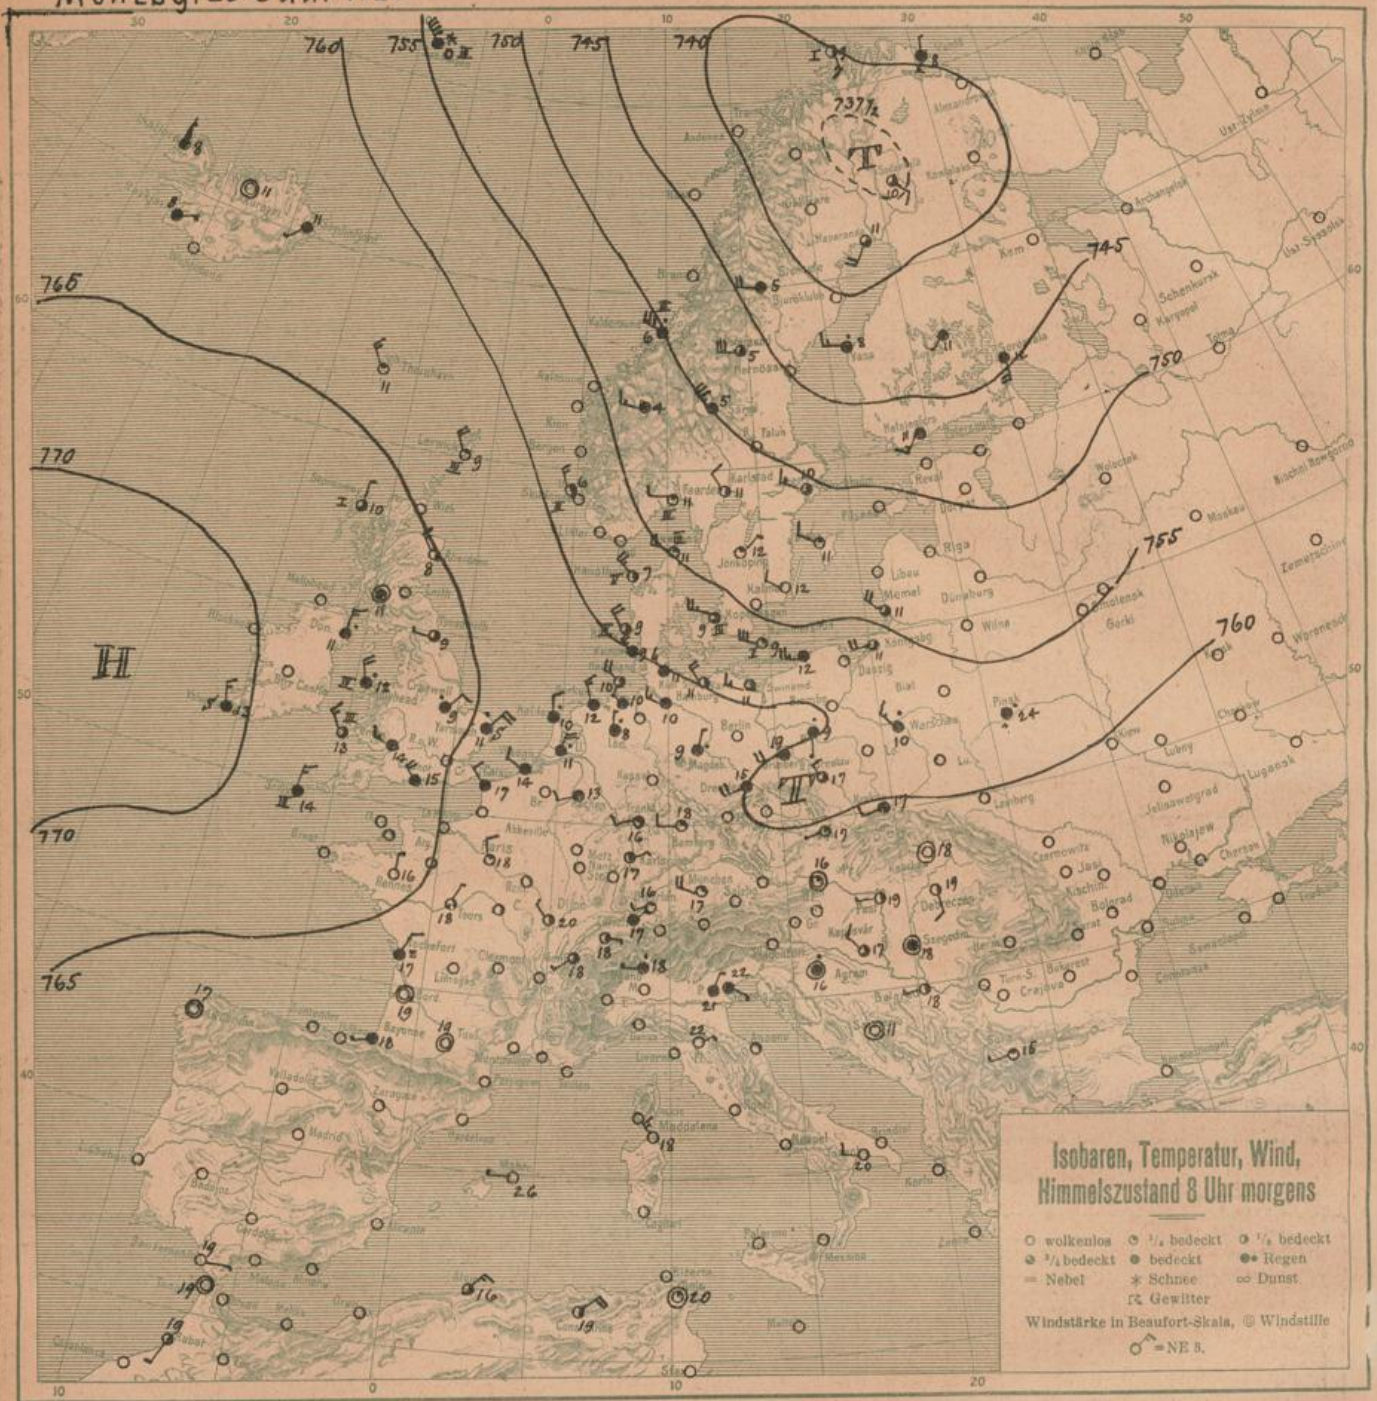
760 755 750 745 740 745 750 755 760 765 770 770 765

737½

T

H

T

Isobaren, Temperatur, Wind, Himmelszustand 8 Uhr morgens

○ wolkenlos ◔ ¼ bedeckt ◑ ½ bedeckt
◕ ¾ bedeckt ● bedeckt ●• Regen
═ Nebel ✳ Schnee ∞ Dunst
Gewitter

Windstärke in Beaufort-Skala, ◎ Windstille

= NE 3.

30 20 10 0 10 20 30 40 50

60 50 40

10 0 10 20

Paris Berlin Riga Moskau Madrid Warschau Wilna Kiew Lugansk Archangelsk Danzig Memel Libau Königsberg Karlstad Jönköping Kalmar Bergen Hamburg Wien Dresden Breslau Krakau Lemberg Czernowitz Jassi Odessa Bukarest Belgrad Agram Szegedin Debreczen Rom Bayonne Bord Brest Tours München Frankfurt Metz Dijon Clermont Limoges Valladolid Zaragoza Lissabon Sevilla Barcelona Neapel Palermo Messina Cagliari Maddalena Genua Triest Riga Reval Helsingfors Haparanda Archangelsk Kem Schenkursk Kargopol Totma Wologda Smolensk Gorki Pinsk Tschernigow Charkow Lubny Nikolajew Cherson Kischinew